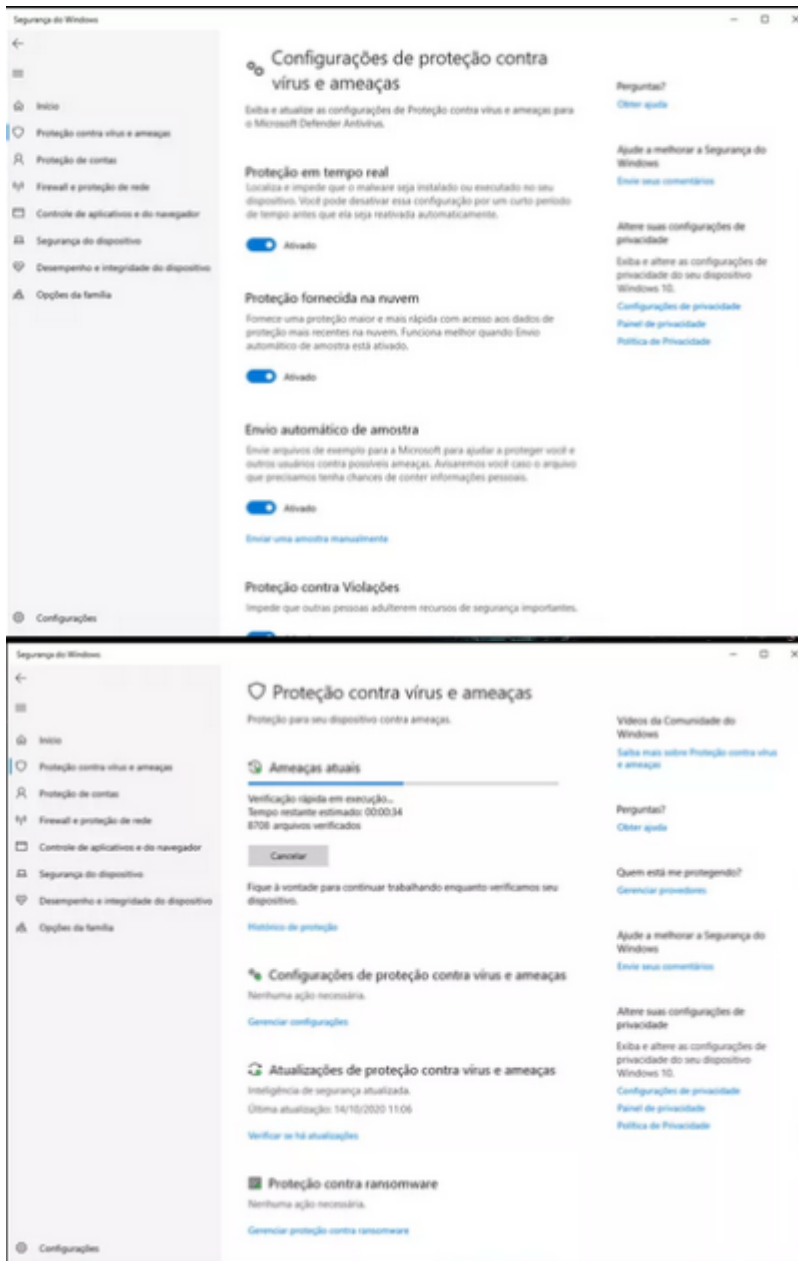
Segurança do Windows

Início
Proteção contra vírus e ameaças
Proteção de contas
Firewall e proteção de rede
Controle de aplicativos e do navegador
Segurança do dispositivo
Desempenho e integridade do dispositivo
Opções da família

Configurações

Configurações de proteção contra vírus e ameaças

Exiba e atualize as configurações de Proteção contra vírus e ameaças para o Microsoft Defender Antivirus.

Proteção em tempo real

Localiza e impede que o malware seja instalado ou executado no seu dispositivo. Você pode desativar essa configuração por um curto período de tempo antes que ela seja reativada automaticamente.

Ativado

Proteção fornecida na nuvem

Fornece uma proteção maior e mais rápida com acesso aos dados de proteção mais recentes na nuvem. Funciona melhor quando Envio automático de amostra está ativado.

Ativado

Envio automático de amostra

Envie arquivos de exemplo para a Microsoft para ajudar a proteger você e outros usuários contra possíveis ameaças. Avisaremos você caso o arquivo que precisamos tenha chances de conter informações pessoais.

Ativado

Enviar uma amostra manualmente

Proteção contra Violações

Impede que outras pessoas adulterem recursos de segurança importantes.

Perguntas?
Obter ajuda

Ajude a melhorar a Segurança do Windows
Envie seus comentários

Altere suas configurações de privacidade
Exiba e altere as configurações de privacidade do seu dispositivo Windows 10.
Configurações de privacidade
Painel de privacidade
Política de Privacidade

Segurança do Windows

Início
Proteção contra vírus e ameaças
Proteção de contas
Firewall e proteção de rede
Controle de aplicativos e do navegador
Segurança do dispositivo
Desempenho e integridade do dispositivo
Opções da família

Configurações

Proteção contra vírus e ameaças

Proteção para seu dispositivo contra ameaças.

Ameaças atuais

Verificação rápida em execução...
Tempo restante estimado: 00:00:34
8708 arquivos verificados

Cancelar

Fique à vontade para continuar trabalhando enquanto verificamos seu dispositivo.

Histórico de proteção

Configurações de proteção contra vírus e ameaças
Nenhuma ação necessária.
Gerenciar configurações

Atualizações de proteção contra vírus e ameaças
Inteligência de segurança atualizada.
Última atualização: 14/10/2020 11:06
Verificar se há atualizações

Proteção contra ransomware
Nenhuma ação necessária.
Gerenciar proteção contra ransomware

Vídeos da Comunidade do Windows
Saiba mais sobre Proteção contra vírus e ameaças

Perguntas?
Obter ajuda

Quem está me protegendo?
Gerenciar provedores

Ajude a melhorar a Segurança do Windows
Envie seus comentários

Altere suas configurações de privacidade
Exiba e altere as configurações de privacidade do seu dispositivo Windows 10.
Configurações de privacidade
Painel de privacidade
Política de Privacidade